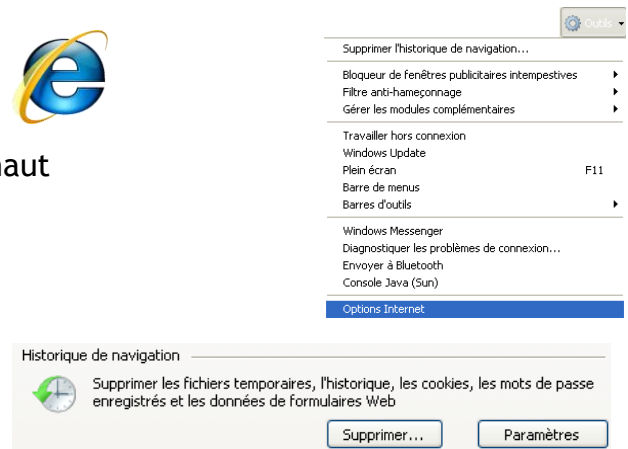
haut

Outils

Supprimer l'historique de navigation...

Bloqueur de fenêtres publicitaires intempestives
Filtre anti-hameçonnage
Gérer les modules complémentaires

Travailler hors connexion
Windows Update
Plein écran F11
Barre de menus
Barres d'outils

Windows Messenger
Diagnostiquer les problèmes de connexion...
Envoyer à Bluetooth
Console Java (Sun)

Options Internet

Historique de navigation

Supprimer les fichiers temporaires, l'historique, les cookies, les mots de passe enregistrés et les données de formulaires Web

Supprimer... Paramètres